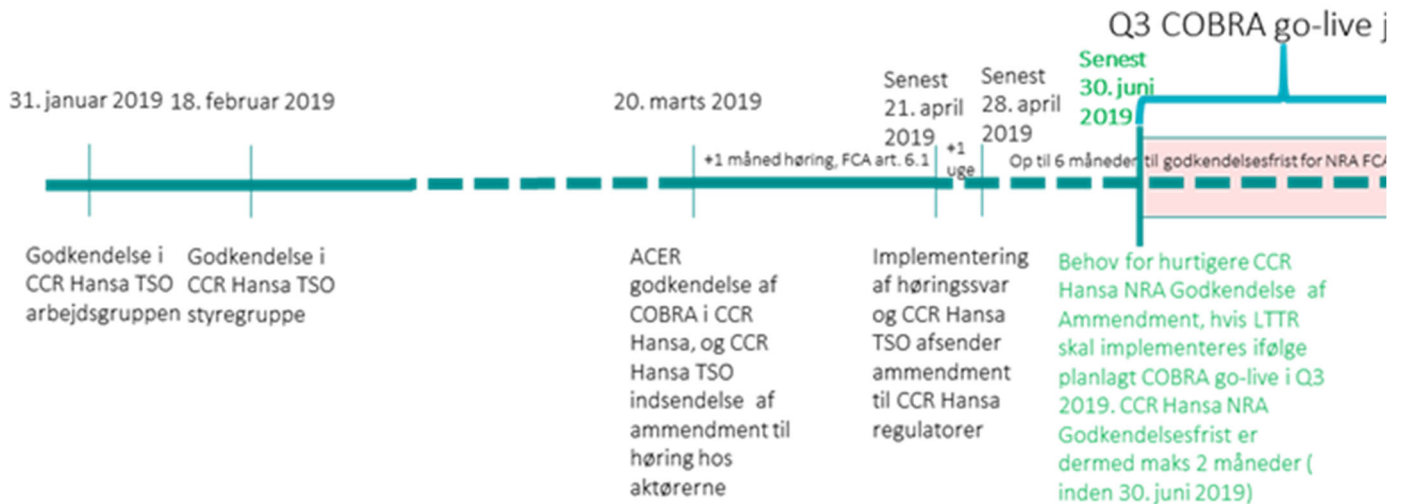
Q3 COBRA go-live j

31. januar 2019

18. februar 2019

20. marts 2019

Senest 21. april 2019

Senest 28. april 2019

Senest 30. juni 2019

+1 måned høring, FCA art. 6.1

+1 uge

Op til 6 måneder til godkendelsesfrist for NRA FCA

Godkendelse i CCR Hansa TSO arbejdsgruppen

Godkendelse i CCR Hansa TSO styregruppe

ACER godkendelse af COBRA i CCR Hansa, og CCR Hansa TSO indsendelse af ammendment til høring hos aktørerne

Implementering af høringssvar og CCR Hansa TSO afsender ammendment til CCR Hansa regulatorer

Behov for hurtigere CCR Hansa NRA Godkendelse af Ammendment, hvis LTTR skal implementeres ifølge planlagt COBRA go-live i Q3 2019. CCR Hansa NRA Godkendelsesfrist er dermed maks 2 måneder ( inden 30. juni 2019)